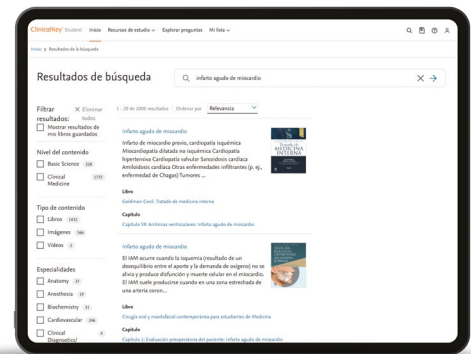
ClinicalKey Student Inicio Recursos de estudio Explorar preguntas Mi lista

Inicio > Resultados de la búsqueda

Resultados de búsqueda

infarto agudo de miocardio

Filtrar resultados: Eliminar todos

Mostrar resultados de mis libros guardados

1 - 20 de 2000 resultados Ordenar por Relevancia

Nivel del contenido

Basic Science 228

Clinical Medicine 1737

Tipo de contenido

Libros 1432

Imágenes 566

Vídeos 2

Especialidades

Anatomy 37

Anesthesia 19

Biochemistry 11

Cardiovascular 246

Clinical Diagnostics/

Infarto agudo de miocardio

Infarto de miocardio previo, cardiopatía isquémica Miocardiopatía dilatada no isquémica Cardiopatía hipertensiva Cardiopatía valvular Sarcoidosis cardíaca Amiloidosis cardíaca Otras enfermedades infiltrantes (p. ej., enfermedad de Chagas) Tumores ...

Libro

Goldman-Cecil. Tratado de medicina interna

Capítulo

Capítulo 59: Arritmias ventriculares: Infarto agudo de miocardio

Infarto agudo de miocardio

El IAM ocurre cuando la isquemia (resultado de un desequilibrio entre el aporte y la demanda de oxígeno) no se alivia y produce disfunción y muerte celular en el miocardio. El IAM suele producirse cuando en una zona estrechada de una arteria coron...

Libro

Cirugía oral y maxilofacial contemporánea para estudiantes de Medicina

Capítulo

Capítulo 1: Evaluación preoperatoria del paciente: Infarto agudo de miocardio